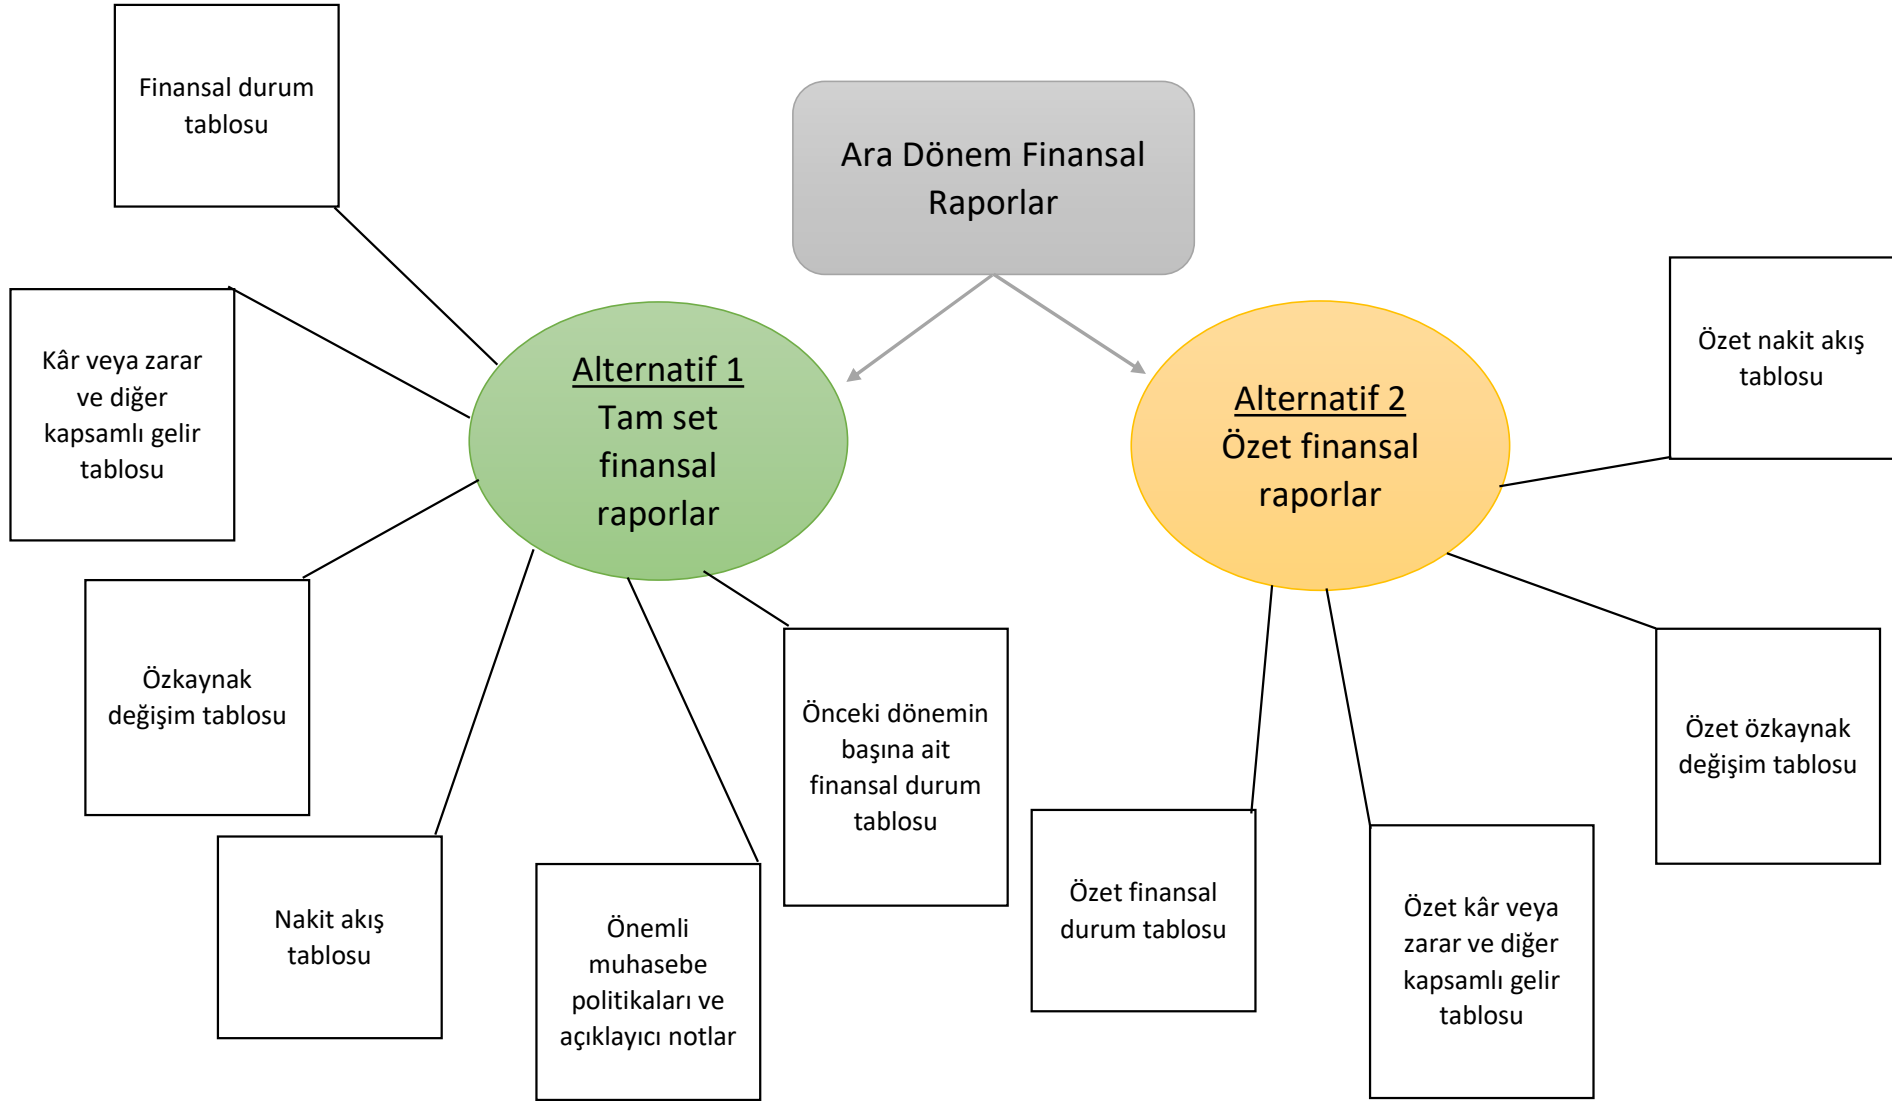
Ara Dönem Finansal Raporlar

Alternatif 1
Tam set finansal raporlar

Finansal durum tablosu

Kâr veya zarar ve diğer kapsamlı gelir tablosu

Özkaynak değişim tablosu

Nakit akış tablosu

Önemli muhasebe politikaları ve açıklayıcı notlar

Önceki dönemin başına ait finansal durum tablosu

Alternatif 2
Özet finansal raporlar

Özet nakit akış tablosu

Özet özkaynak değişim tablosu

Özet kâr veya zarar ve diğer kapsamlı gelir tablosu

Özet finansal durum tablosu